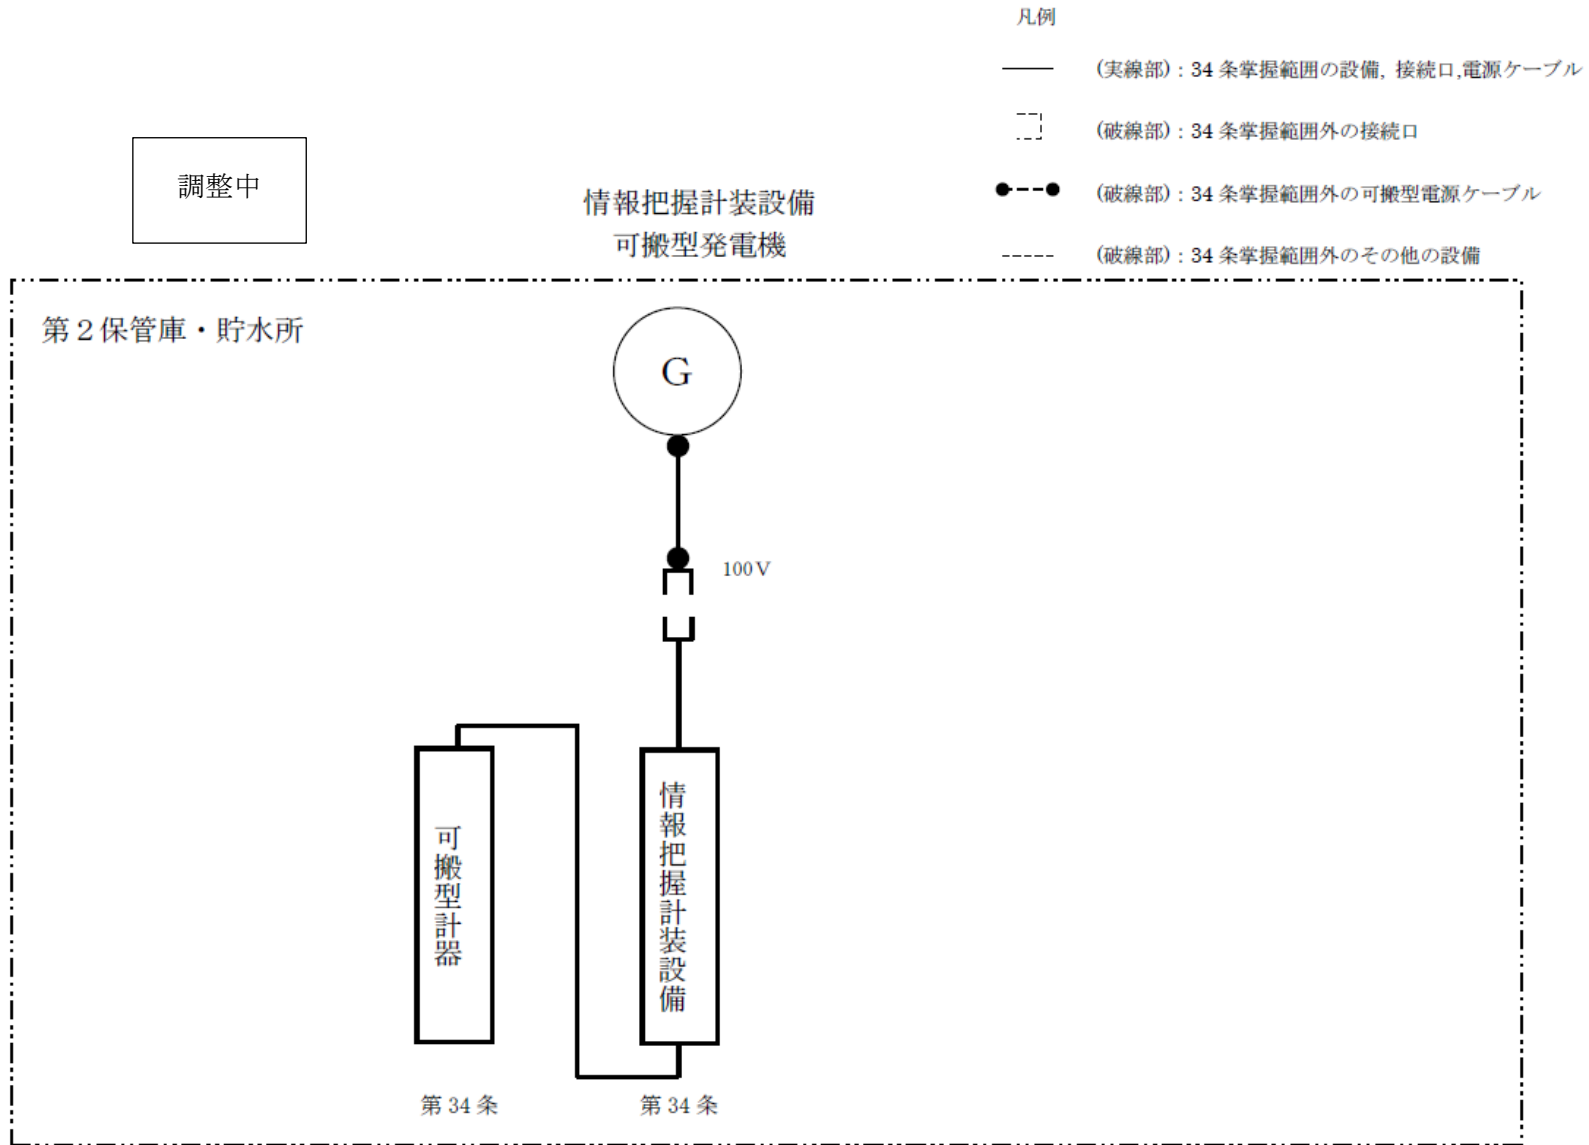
凡例

（実線部）：34 条掌握範囲の設備，接続口,電源ケーブル

（破線部）：34 条掌握範囲外の接続口

（破線部）：34 条掌握範囲外の可搬型電源ケーブル

（破線部）：34 条掌握範囲外のその他の設備

調整中

情報把握計装設備
可搬型発電機

第２保管庫・貯水所

G

100 V

可搬型計器

情報把握計装設備

第 34 条

第 34 条